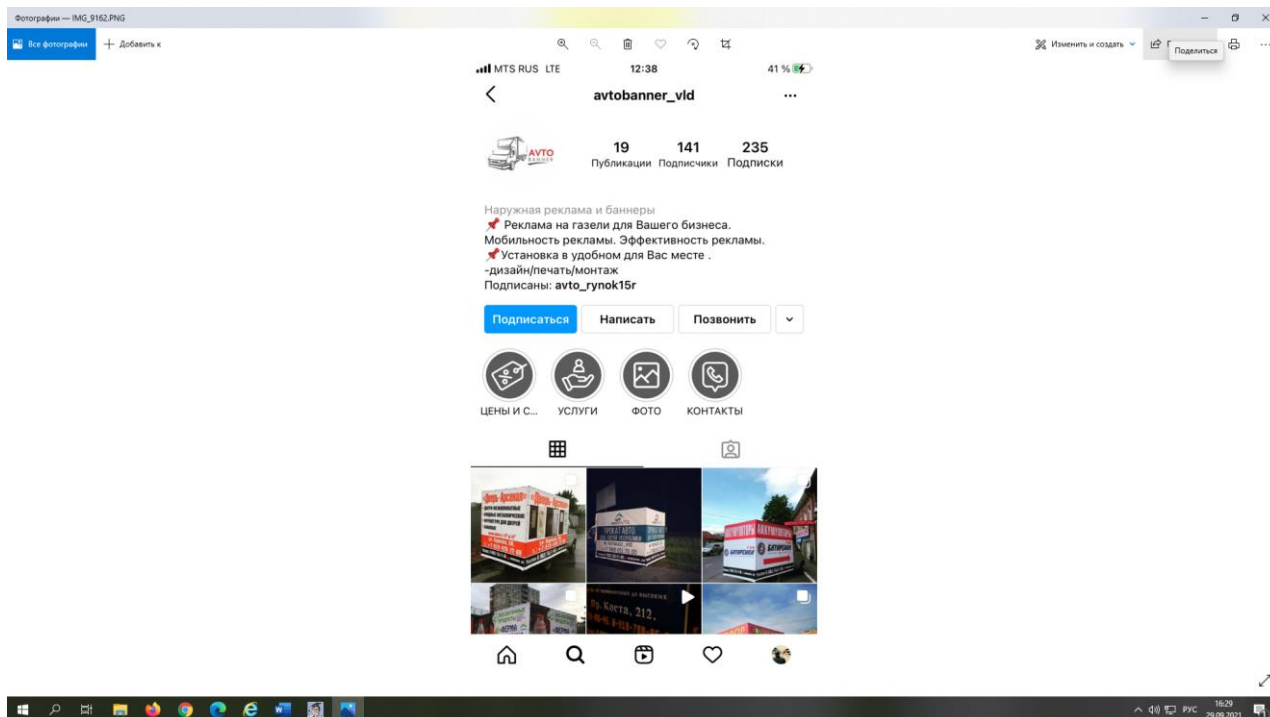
Фотографии — IMG_9162.PNG

Все фотографии
+ Добавить к

Изменить и создать
Поделиться

MTS RUS LTE 12:38 41 %

avtobanner_vld

AVTO BANNER

19 Публикации
141 Подписчики
235 Подписки

Наружная реклама и баннеры
📌 Реклама на газели для Вашего бизнеса.
Мобильность рекламы. Эффективность рекламы.
📌Установка в удобном для Вас месте .
-дизайн/печать/монтаж
Подписаны: avto_rynok15r

Подписаться
Написать
Позвонить

ЦЕНЫ И С...
УСЛУГИ
ФОТО
КОНТАКТЫ

пр. Коста, 212,

РУС
16:29
29.09.2021